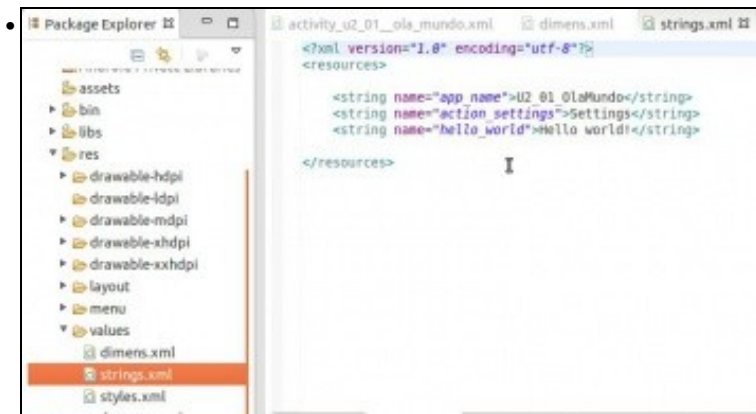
Package Explorer

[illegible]

assets

bin

libs

res

drawable-hdpi

drawable-ldpi

drawable-mdpi

drawable-xhdpi

drawable-xxhdpi

layout

menu

values

dimens.xml

strings.xml

styles.xml

activity_u2_01_ola_mundo.xml

dimens.xml

strings.xml

<?xml version="1.0" encoding="utf-8"?>
<resources>

<string name="app_name">U2_01_OlaMundo</string>
<string name="action_settings">Settings</string>
<string name="hello_world">Hello world!</string>

</resources>